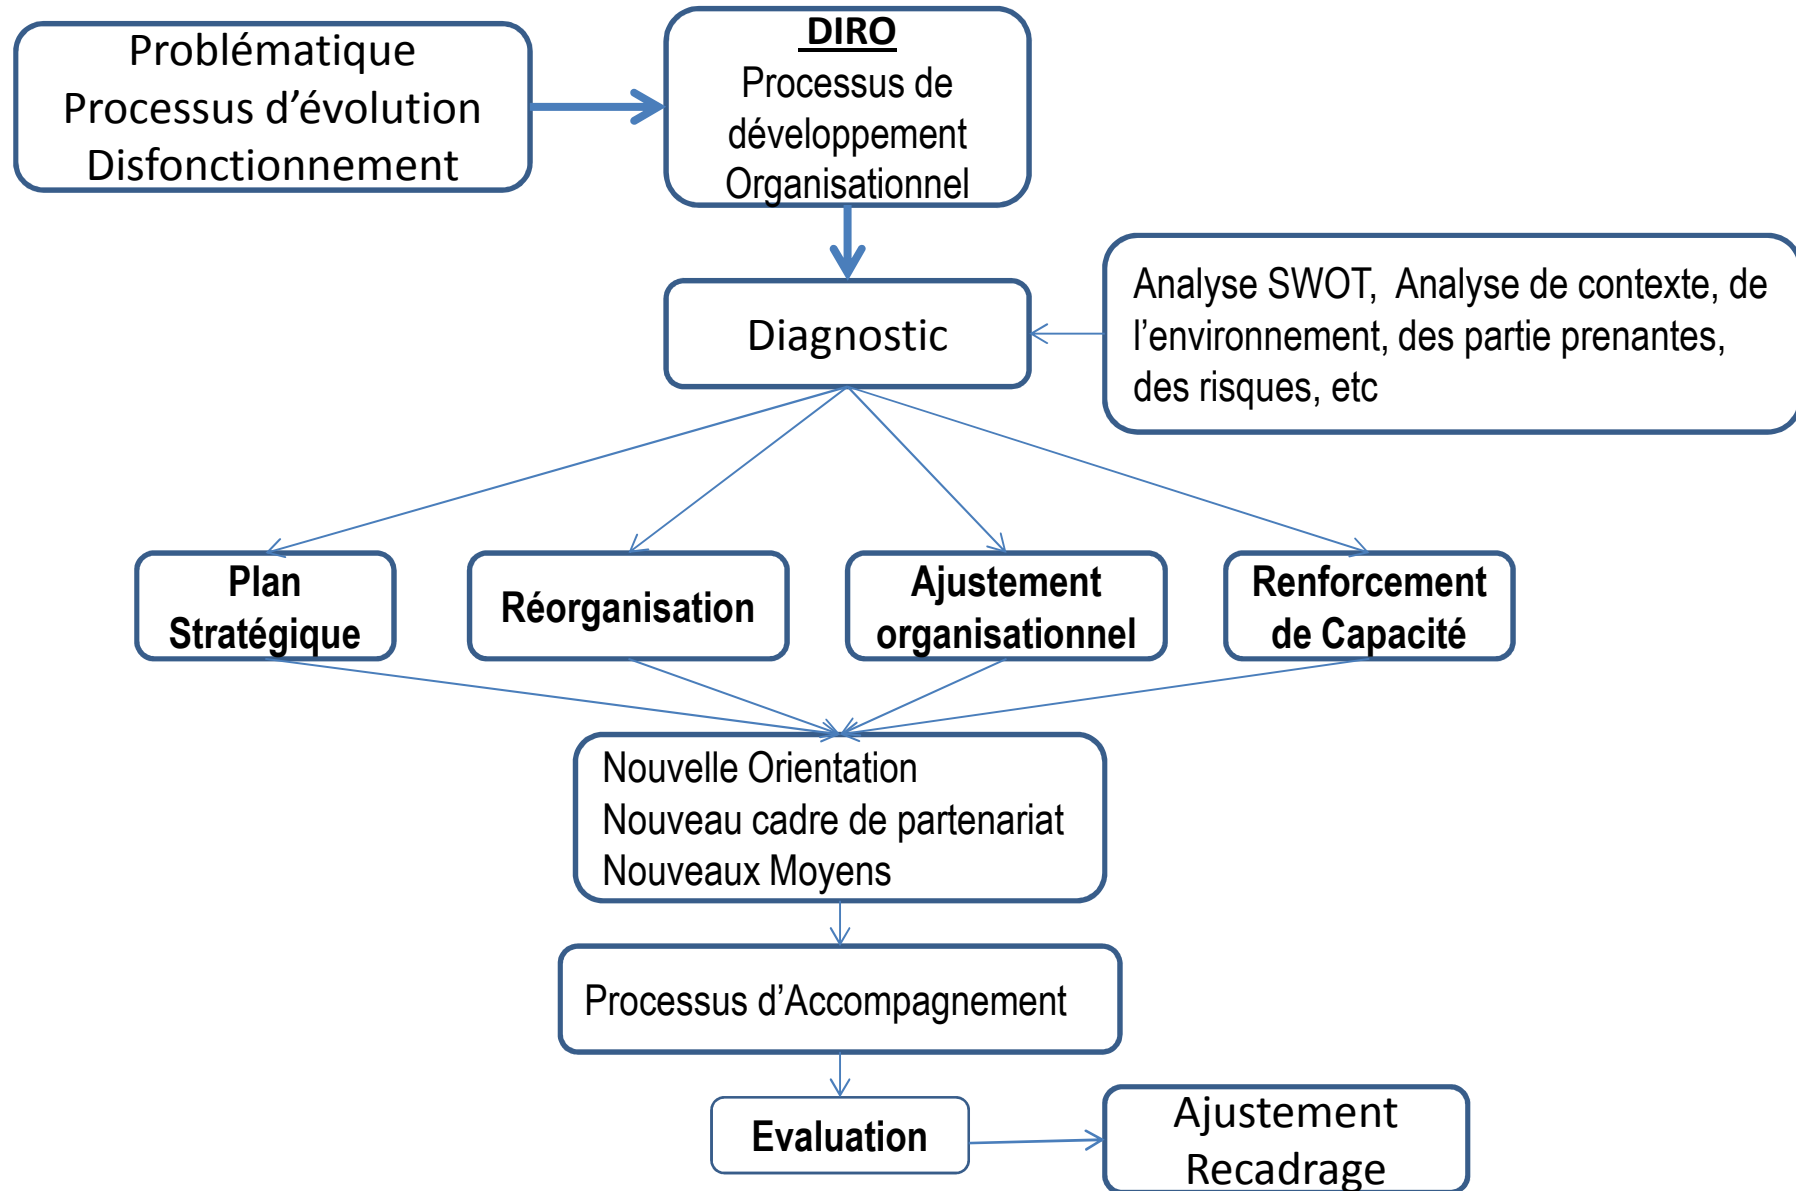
Problématique
Processus d’évolution
Disfonctionnement

DIRO
Processus de développement Organisationnel

Diagnostic

Analyse SWOT, Analyse de contexte, de l’environnement, des partie prenantes, des risques, etc

Plan Stratégique

Réorganisation

Ajustement organisationnel

Renforcement de Capacité

Nouvelle Orientation
Nouveau cadre de partenariat
Nouveaux Moyens

Processus d’Accompagnement

Evaluation

Ajustement
Recadrage